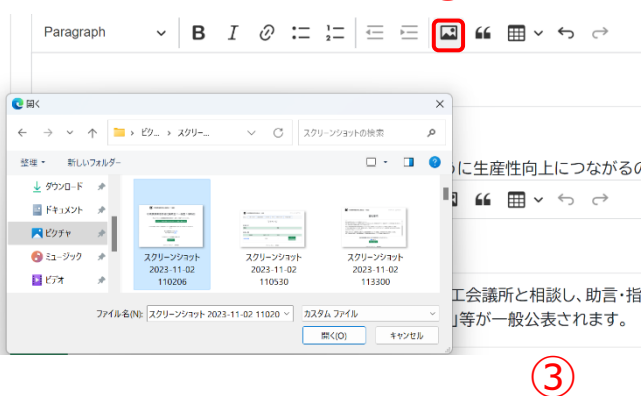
Paragraph

開く

> ピク... > スクリー...

スクリーンショットの検索

整理 ▾ 新しいフォルダー

ダウンロード
ドキュメント
ピクチャ
ミュージック
ビデオ

スクリーンショット 2023-11-02 110206
スクリーンショット 2023-11-02 110530
スクリーンショット 2023-11-02 113300

ファイル名(N): スクリーンショット 2023-11-02 11020
カスタム ファイル
開く(O)
キャンセル

らに生産性向上につながるの

工会議所と相談し、助言・指
」等が一般公表されます。

③